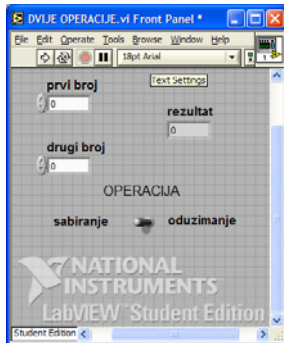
DVIJE OPERACIJE.vi Front Panel *

File Edit Operate Tools Browse Window Help

18pt Arial

Text Settings

prvi broj
0

rezultat
0

drugi broj
0

OPERACIJA

sabiranje

oduzimanje

NATIONAL INSTRUMENTS
LabVIEW Student Edition

Student Edition